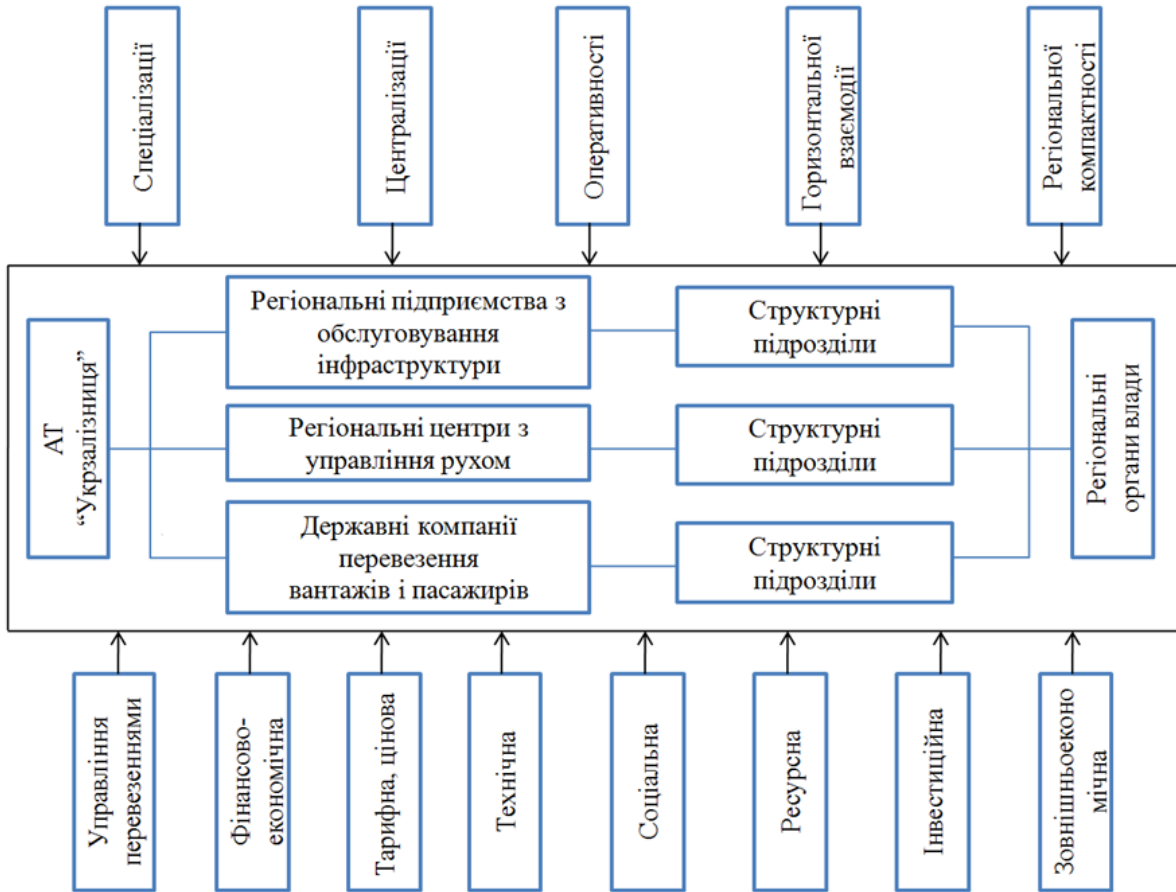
Спеціалізації

Централізації

Оперативності

Горизонтальної взаємодії

Регіональної компактності

АТ "Укрзалізниця"

Регіональні підприємства з обслуговування інфраструктури

Регіональні центри з управління рухом

Державні компанії перевезення вантажів і пасажирів

Структурні підрозділи

Структурні підрозділи

Структурні підрозділи

Регіональні органи влади

Управління перевезеннями

Фінансово-економічна

Тарифна, цінова

Технічна

Соціальна

Ресурсна

Інвестиційна

Зовнішньоекономічна